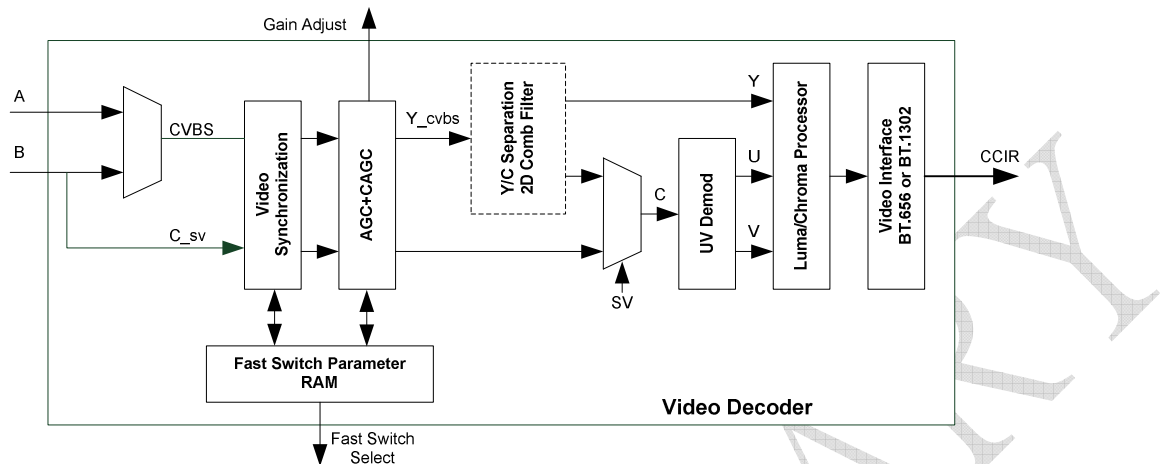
Gain Adjust

A

B

CVBS

C_sv

Video Synchronization

AGC+CAGC

Y_cvbs

Y/C Separation 2D Comb Filter

Y

C

SV

UV Demod

U

V

Luma/Chroma Processor

Video Interface BT.656 or BT.1302

CCIR

Fast Switch Parameter RAM

Video Decoder

Fast Switch Select